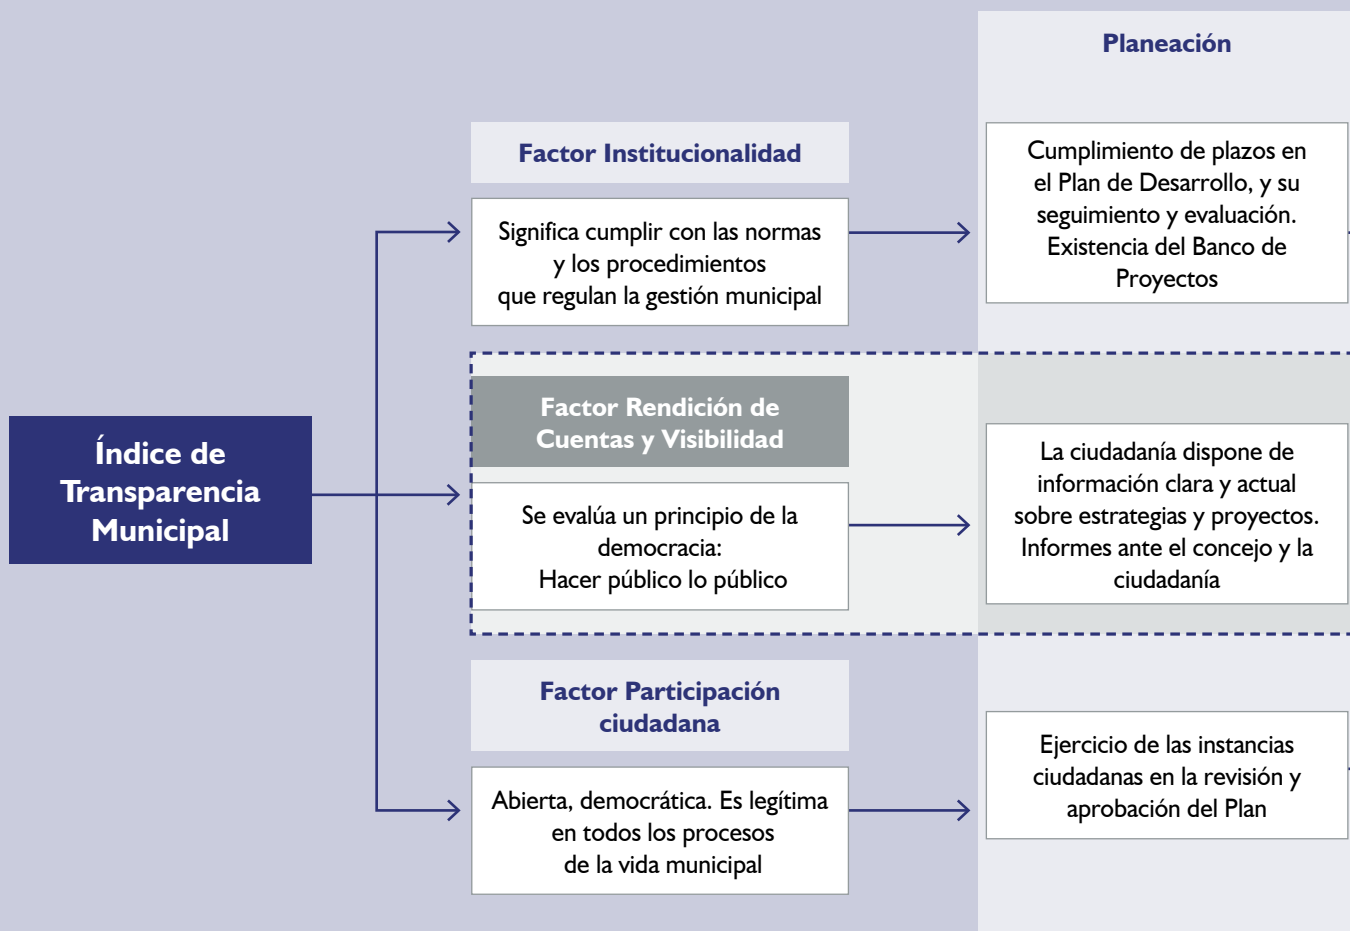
Índice de Transparencia Municipal

Factor Institucionalidad

Significa cumplir con las normas y los procedimientos que regulan la gestión municipal

Factor Rendición de Cuentas y Visibilidad

Se evalúa un principio de la democracia: Hacer público lo público

Factor Participación ciudadana

Abierta, democrática. Es legítima en todos los procesos de la vida municipal

Planeación

Cumplimiento de plazos en el Plan de Desarrollo, y su seguimiento y evaluación. Existencia del Banco de Proyectos

La ciudadanía dispone de información clara y actual sobre estrategias y proyectos. Informes ante el concejo y la ciudadanía

Ejercicio de las instancias ciudadanas en la revisión y aprobación del Plan